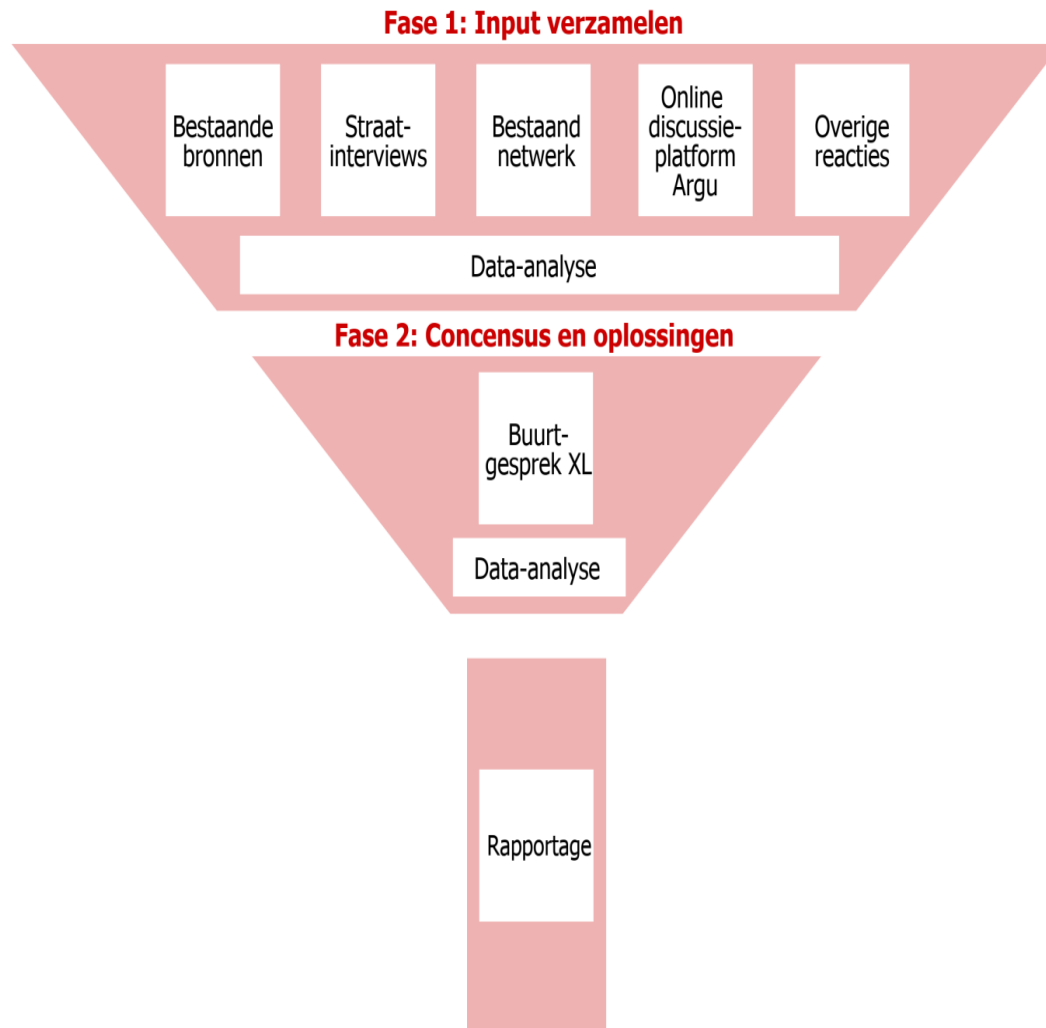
Fase 1: Input verzamelen

Bestaande bronnen

Straatinterviews

Bestaand netwerk

Online discussieplatform Argu

Overige reacties

Data-analyse

Fase 2: Concensus en oplossingen

Buurtgesprek XL

Data-analyse

Rapportage